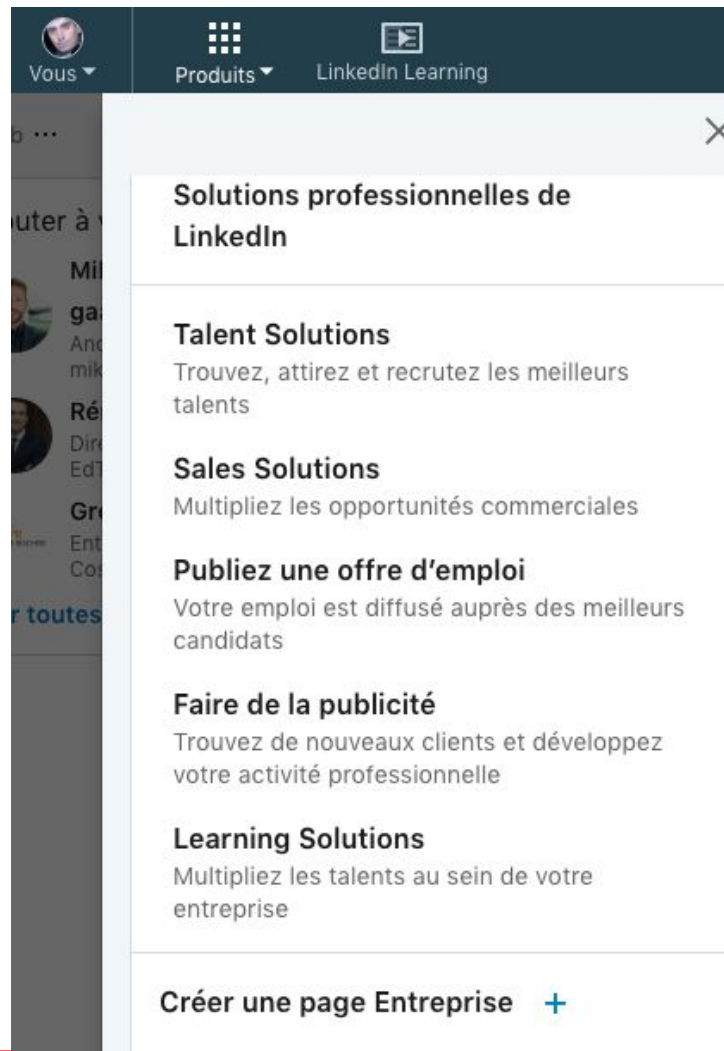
Vous ▾

Produits ▾

LinkedIn Learning

b ···

×

uter à v

Mi

ga

An

mik

Ré

Dir

EdT

Gr

Ent

Co

r toutes

Solutions professionnelles de LinkedIn

Talent Solutions
Trouvez, attirez et recrutez les meilleurs talents

Sales Solutions
Multipliez les opportunités commerciales

Publiez une offre d'emploi
Votre emploi est diffusé auprès des meilleurs candidats

Faire de la publicité
Trouvez de nouveaux clients et développez votre activité professionnelle

Learning Solutions
Multipliez les talents au sein de votre entreprise

Créer une page Entreprise +